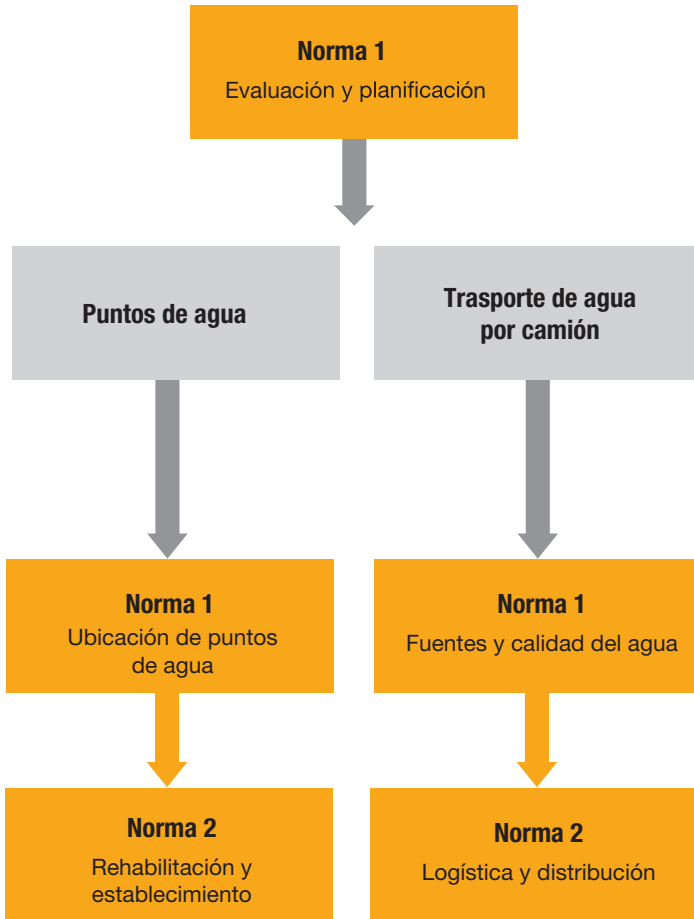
Norma 1
Evaluación y planificación

Puntos de agua

Trasporte de agua por camión

Norma 1
Ubicación de puntos de agua

Norma 2
Rehabilitación y establecimiento

Norma 1
Fuentes y calidad del agua

Norma 2
Logística y distribución